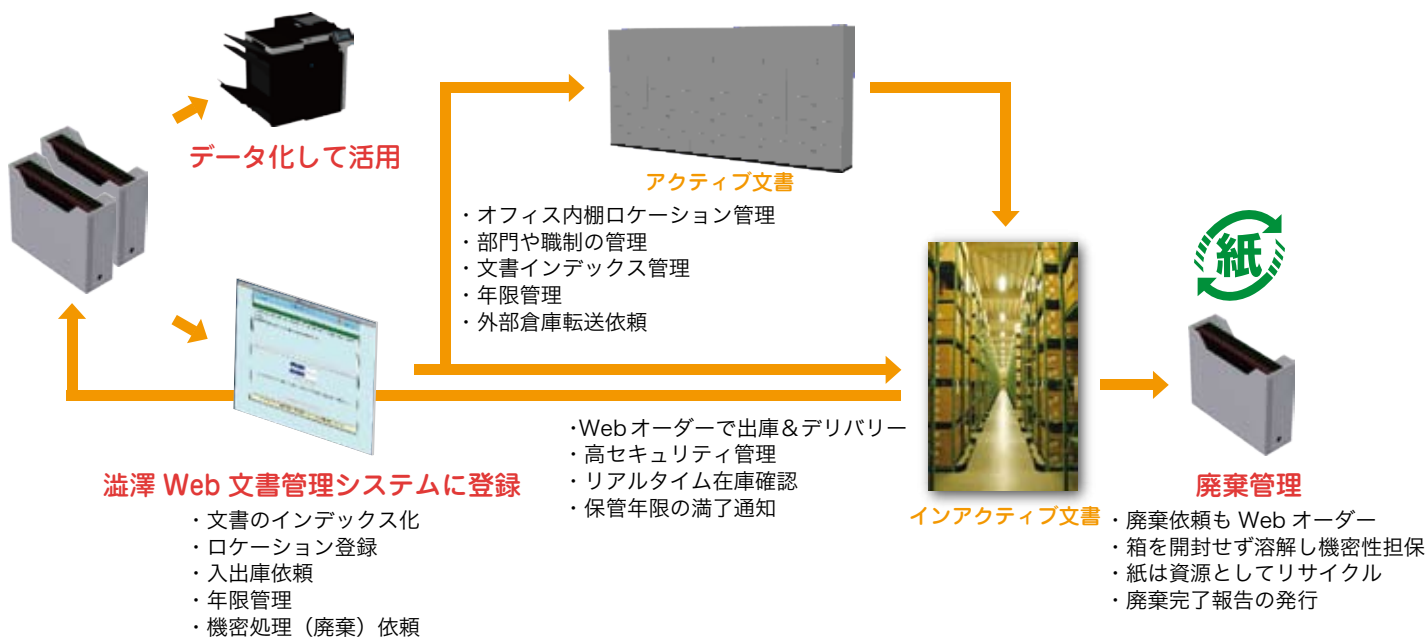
データ化して活用

アクティブ文書

・オフィス内棚ロケーション管理
・部門や職制の管理
・文書インデックス管理
・年限管理
・外部倉庫転送依頼

紙

・Webオーダーで出庫＆デリバリー
・高セキュリティ管理
・リアルタイム在庫確認
・保管年限の満了通知

澁澤 Web 文書管理システムに登録

・文書のインデックス化
・ロケーション登録
・入出庫依頼
・年限管理
・機密処理（廃棄）依頼

インアクティブ文書

廃棄管理

・廃棄依頼も Web オーダー
・箱を開封せず溶解し機密性担保
・紙は資源としてリサイクル
・廃棄完了報告の発行